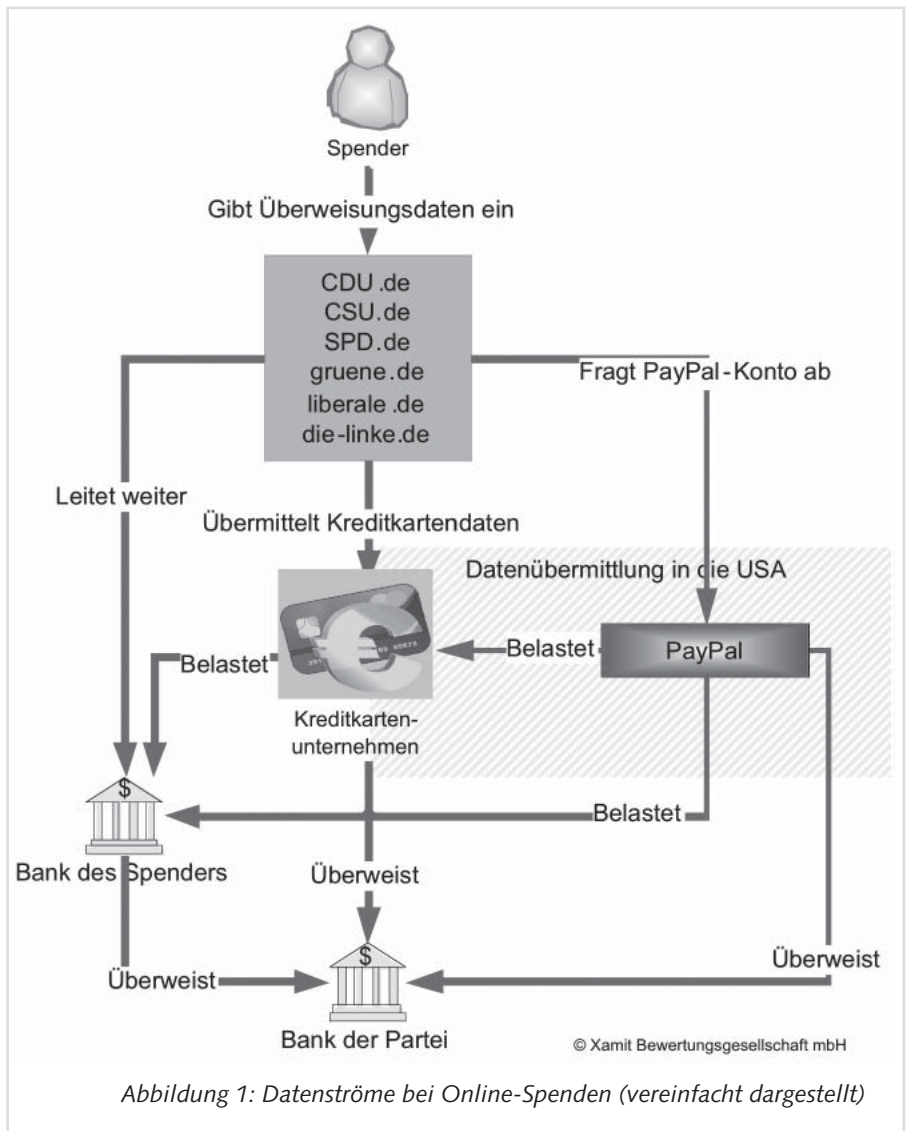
Spender

Gibt Überweisungsdaten ein

CDU.de
CSU.de
SPD.de
gruene.de
liberale.de
die-linke.de

Fragt PayPal-Konto ab

Leitet weiter

Übermittelt Kreditkartendaten

Datenübermittlung in die USA

Belastet

Belastet

PayPal

Kreditkarten-unternehmen

Belastet

$

Bank des Spenders

Überweist

Überweist

Überweist

$

Bank der Partei

© Xamit Bewertungsgesellschaft mbH

Abbildung 1: Datenströme bei Online-Spenden (vereinfacht dargestellt)